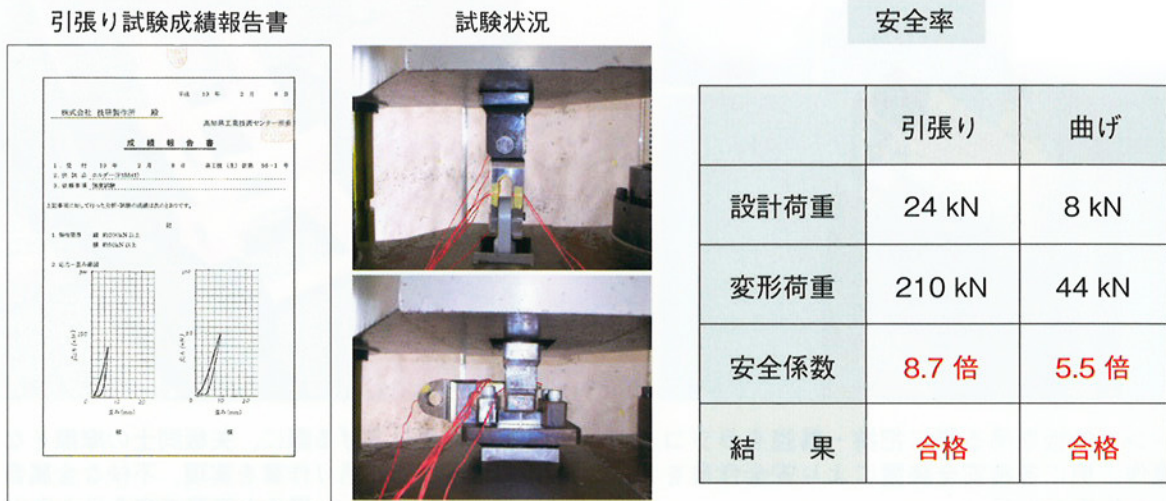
引張り試験成績報告書

成績報告書

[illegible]

試験状況

安全率

|  | 引張り | 曲げ |
|---|---|---|
| 設計荷重 | 24 kN | 8 kN |
| 変形荷重 | 210 kN | 44 kN |
| 安全係数 | 8.7 倍 | 5.5 倍 |
| 結　果 | 合格 | 合格 |